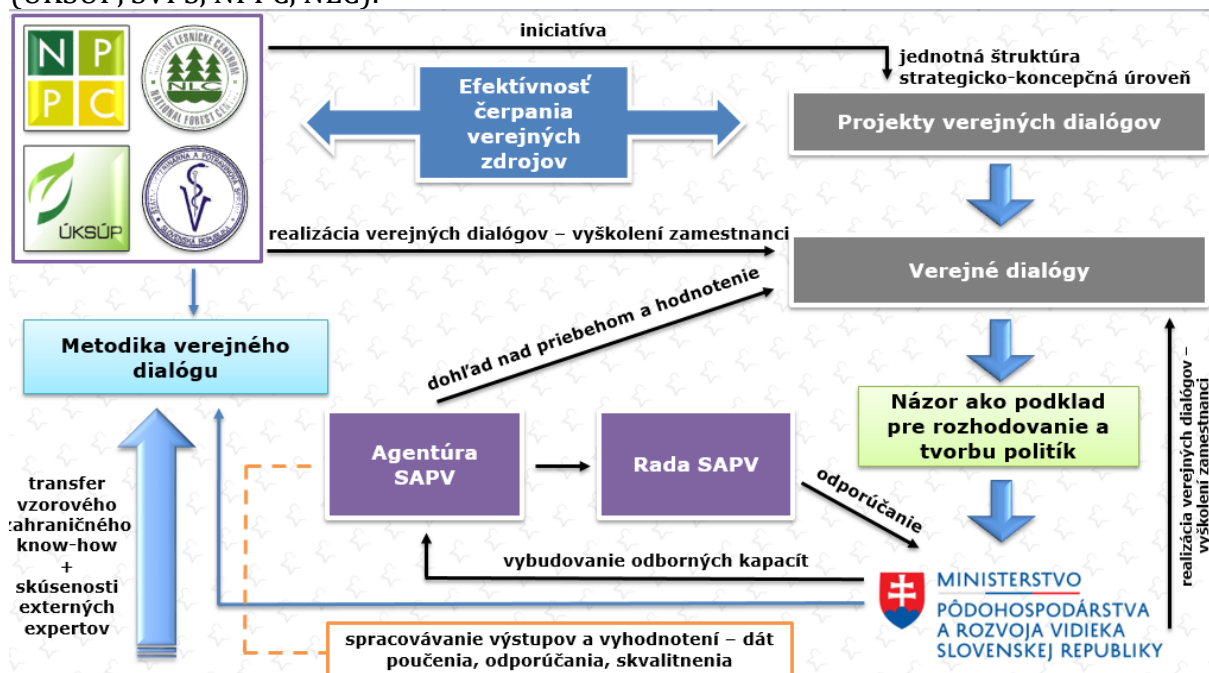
(ÚKSÚP, ŠVPS, NPPC, NLC).

N P
P C

NÁRODNÉ LESNÍCKE CENTRUM
NLC
NATIONAL FOREST CENTRE

ÚKSÚP

ŠTÁTNA VETERINÁRNA A POTRAVINOVÁ SPRÁVA
SLOVENSKEJ REPUBLIKY

iniciatíva

jednotná štruktúra
strategicko-koncepčná úroveň

Efektívnosť čerpania verejných zdrojov

Projekty verejných dialógov

realizácia verejných dialógov – vyškolení zamestnanci

Verejné dialógy

dohľad nad priebehom a hodnotenie

Metodika verejného dialógu

Názor ako podklad pre rozhodovanie a tvorbu politík

realizácia verejných dialógov – vyškolení zamestnanci

Agentúra SAPV

Rada SAPV

odporúčanie

transfer vzorového zahraničného know-how + skúsenosti externých expertov

vybudovanie odborných kapacít

MINISTERSTVO
PÔDOHOSPODÁRSTVA A ROZVOJA VIDIEKA SLOVENSKEJ REPUBLIKY

spracovávanie výstupov a vyhodnotení – dát poučenia, odporúčania, skvalitnenia